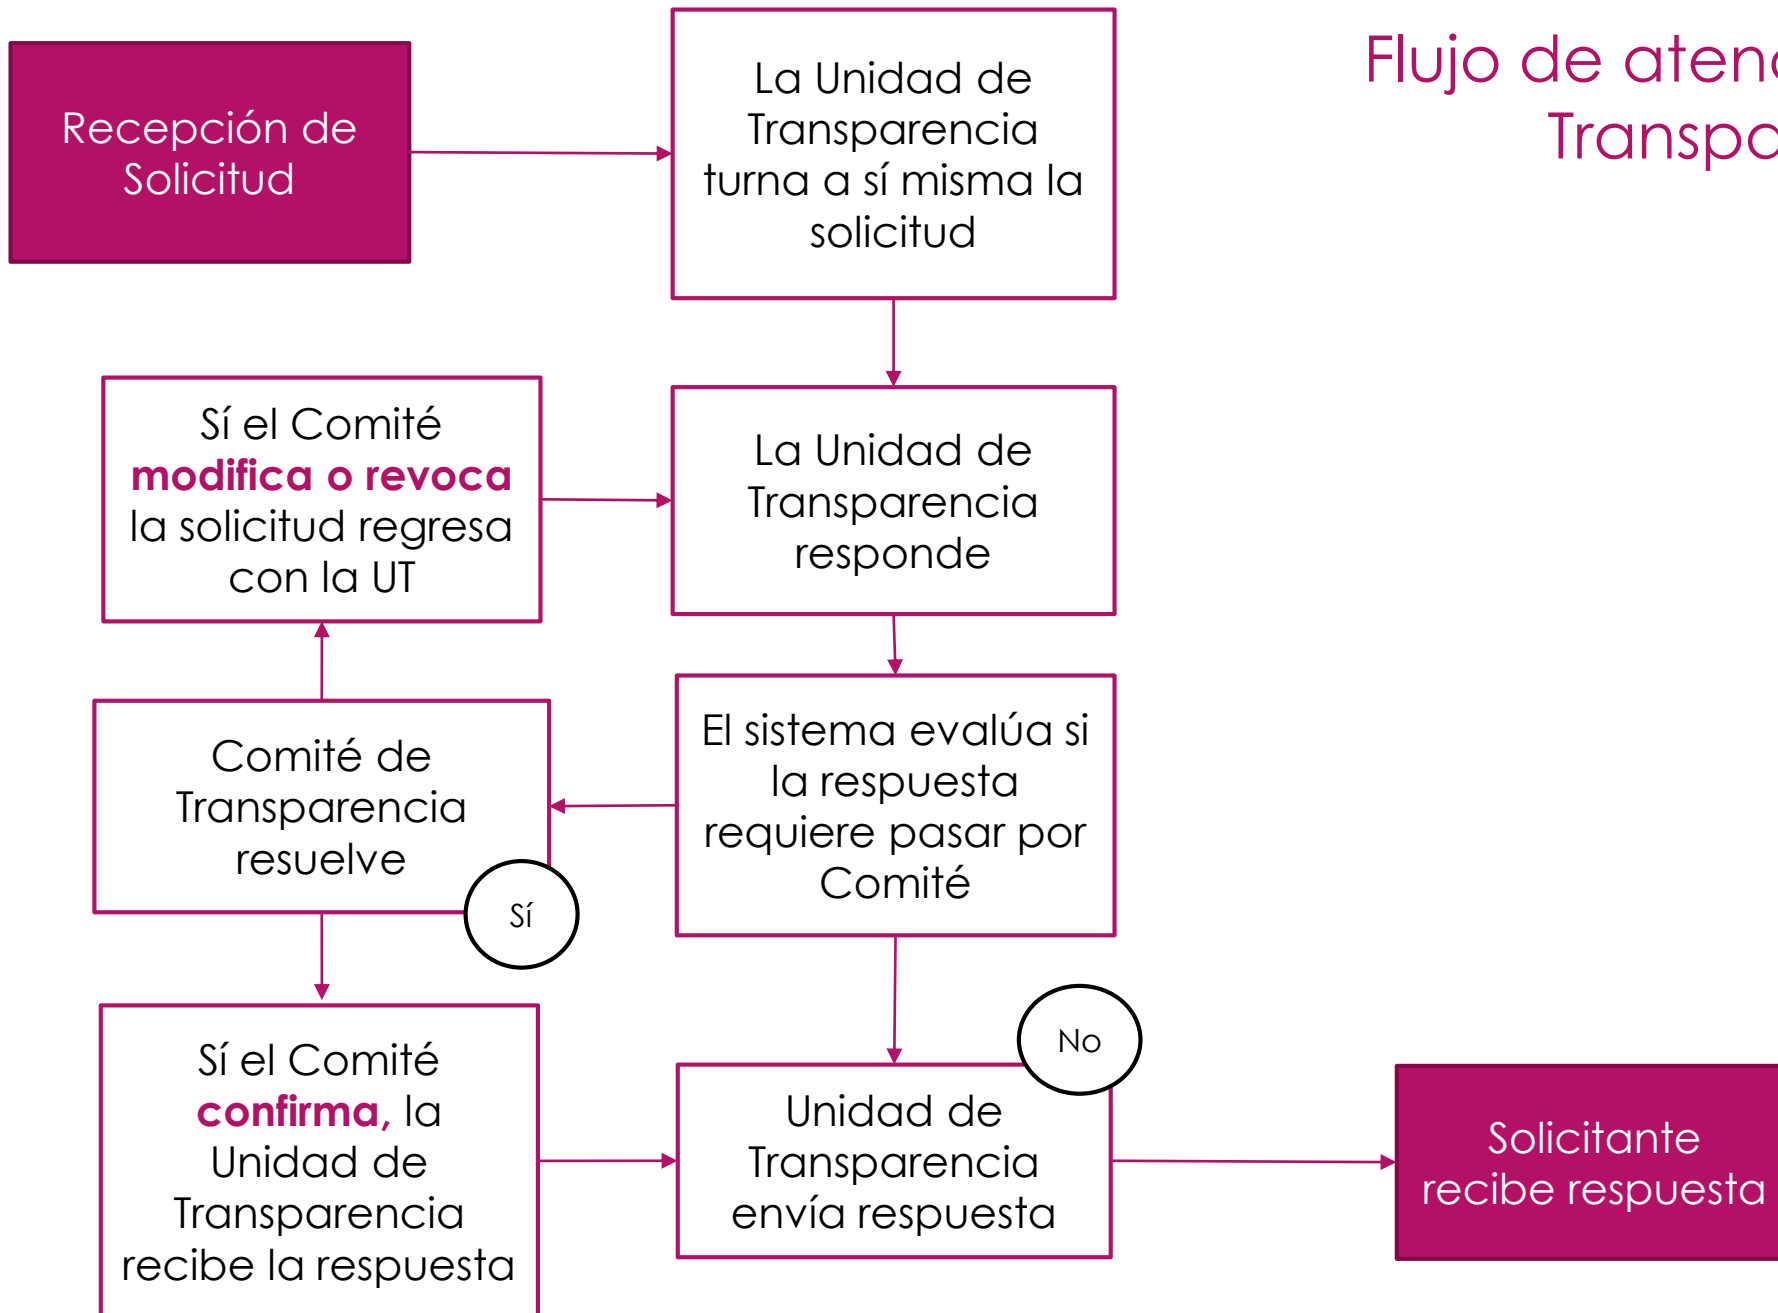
Flujo de aten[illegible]
Transp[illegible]

Recepción de Solicitud

La Unidad de Transparencia turna a sí misma la solicitud

Sí el Comité **modifica o revoca** la solicitud regresa con la UT

La Unidad de Transparencia responde

Comité de Transparencia resuelve

El sistema evalúa si la respuesta requiere pasar por Comité

Sí

No

Sí el Comité **confirma,** la Unidad de Transparencia recibe la respuesta

Unidad de Transparencia envía respuesta

Solicitante recibe respuesta